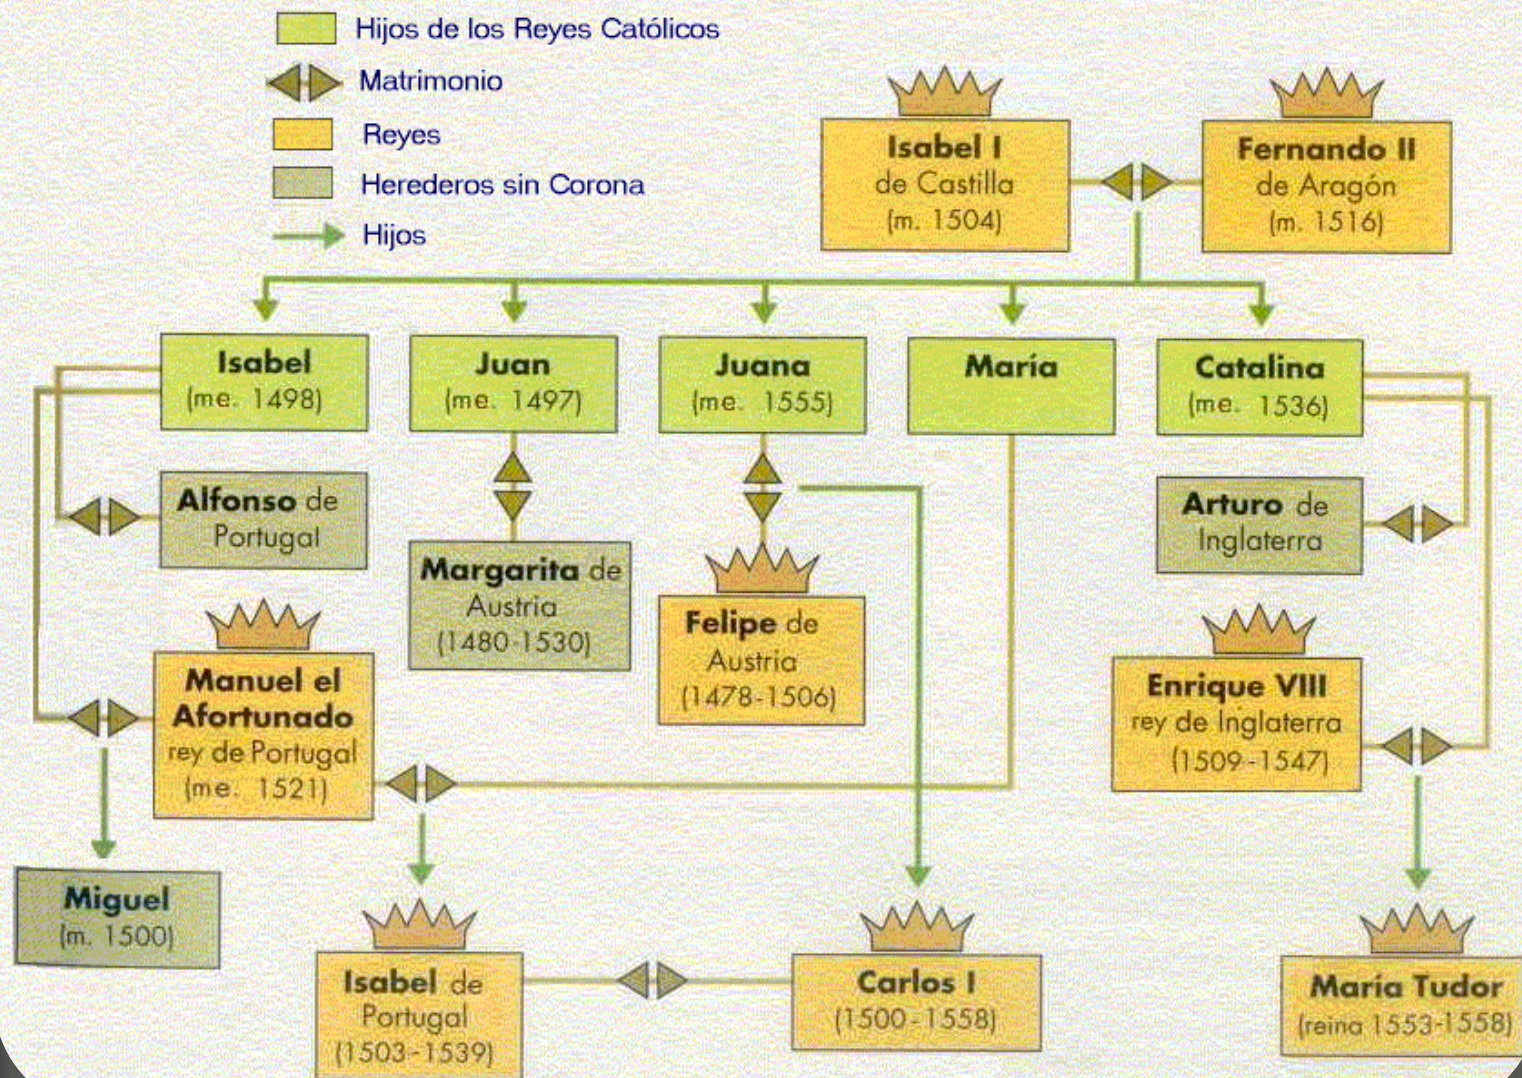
Hijos de los Reyes Católicos
Matrimonio
Reyes
Herederos sin Corona
Hijos

Isabel I de Castilla (m. 1504)

Fernando II de Aragón (m. 1516)

Isabel (me. 1498)

Juan (me. 1497)

Juana (me. 1555)

María

Catalina (me. 1536)

Alfonso de Portugal

Margarita de Austria (1480-1530)

Felipe de Austria (1478-1506)

Arturo de Inglaterra

Manuel el Afortunado rey de Portugal (me. 1521)

Enrique VIII rey de Inglaterra (1509-1547)

Miguel (m. 1500)

Isabel de Portugal (1503-1539)

Carlos I (1500-1558)

María Tudor (reina 1553-1558)